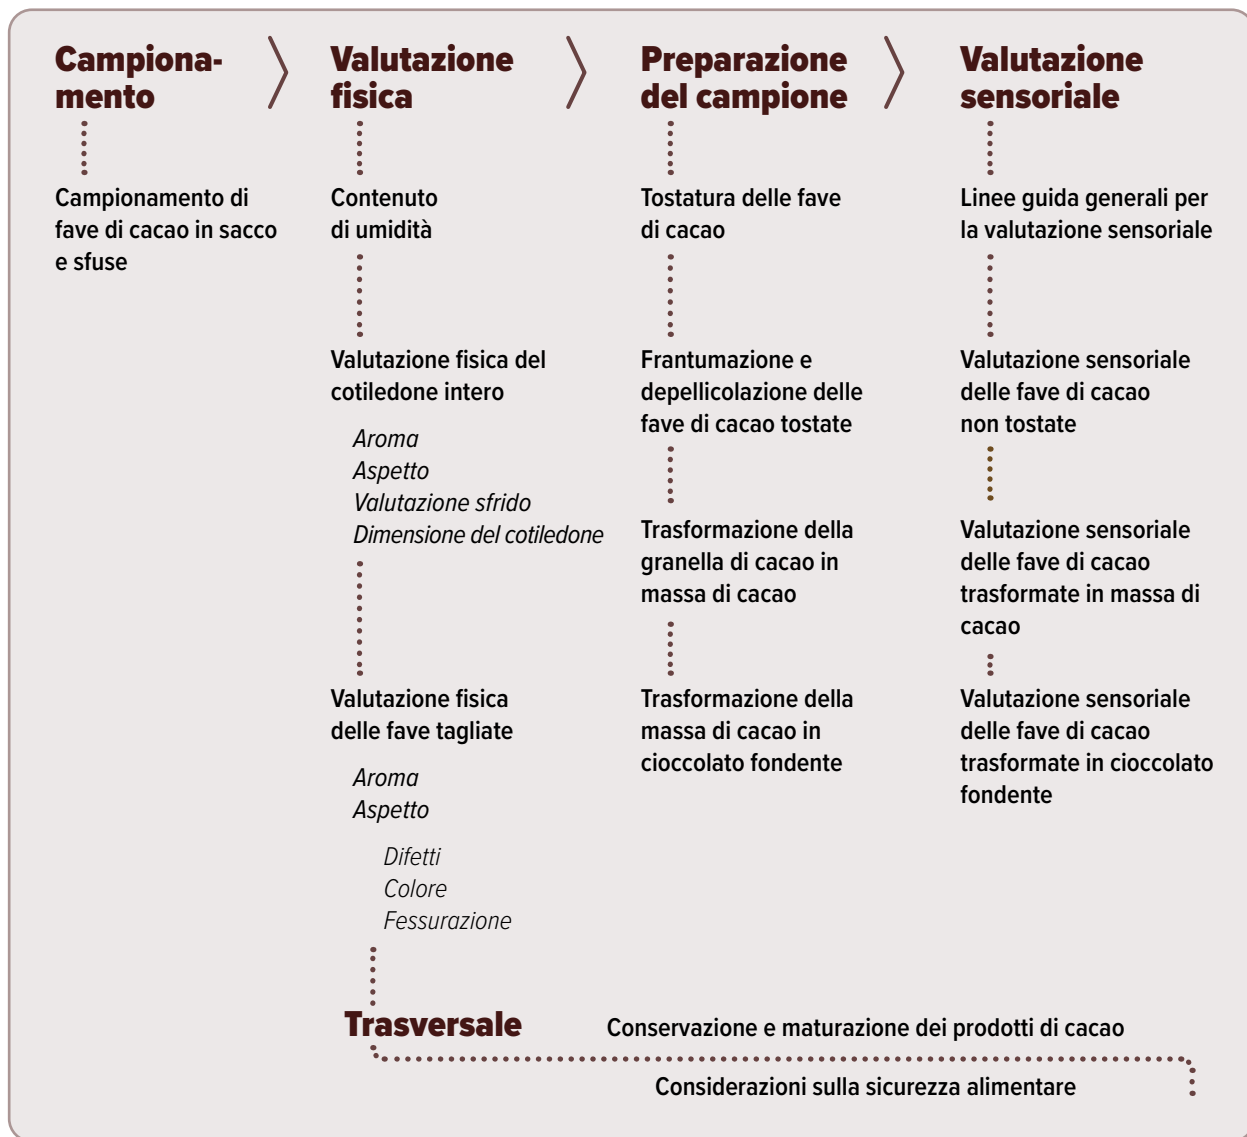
Campionamento

Campionamento di fave di cacao in sacco e sfuse

Valutazione fisica

Contenuto di umidità

Valutazione fisica del cotiledone intero

Aroma
Aspetto
Valutazione sfrido
Dimensione del cotiledone

Valutazione fisica delle fave tagliate

Aroma
Aspetto

Difetti
Colore
Fessurazione

Preparazione del campione

Tostatura delle fave di cacao

Frantumazione e depellicolazione delle fave di cacao tostate

Trasformazione della granella di cacao in massa di cacao

Trasformazione della massa di cacao in cioccolato fondente

Valutazione sensoriale

Linee guida generali per la valutazione sensoriale

Valutazione sensoriale delle fave di cacao non tostate

Valutazione sensoriale delle fave di cacao trasformate in massa di cacao

Valutazione sensoriale delle fave di cacao trasformate in cioccolato fondente

Trasversale

Conservazione e maturazione dei prodotti di cacao

Considerazioni sulla sicurezza alimentare